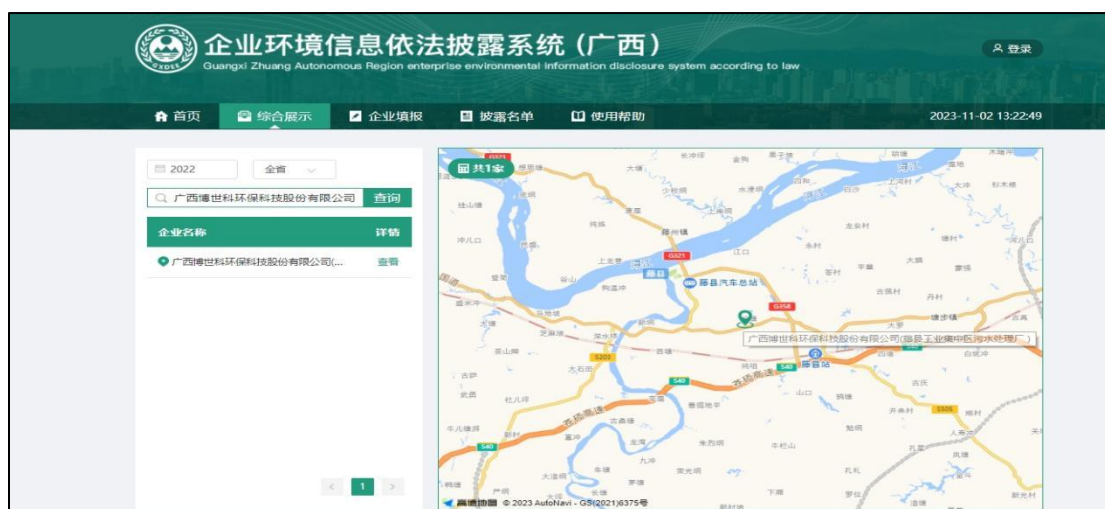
企业环境信息依法披露系统（广西）
Guangxi Zhuang Autonomous Region enterprise environmental information disclosure system according to law

登录

首页　综合展示　企业填报　披露名单　使用帮助

2023-11-02 13:22:49

2022　全省

广西博世科环保科技股份有限公司　查询

| 企业名称 | 详情 |
|---|---|
| 广西博世科环保科技股份有限公司(... | 查看 |

1

共1家

藤县汽车总站

G321

G358

S203

S40

S505

广西博世科环保科技股份有限公司(藤县工业集中区污水处理厂)

藤县站

高德地图 © 2023 AutoNavi - GS(2021)6375号